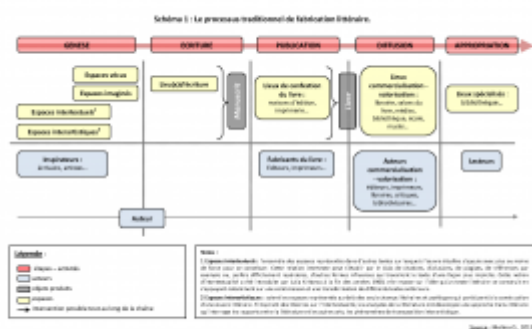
Schéma 1 : Le processus traditionnel de fabrication littéraire.

GENÈSE

ÉCRITURE

PUBLICATION

DIFFUSION

APPROPRIATION

Espaces vécus

Espaces imaginés

Espaces intellectuels¹

Espaces interartistiques²

Un/d/différent

Manuscrit

Lieux de confection du livre : maisons d'édition, imprimeries...

Livre

Lieux communicationnels - valorisation : librairies, salons du livre, médias, bibliothèques, école, musée...

Lieux spécifiques : bibliothèque...

Inspirateurs : écrivains, artistes...

Fabricants du livre : Éditeurs, imprimeurs...

Acteurs communicationnels - valorisation : Éditeurs, imprimeurs, libraires, critiques, bibliothécaires, bibliothécaires...

Lecteurs

Auteur

Légende :
étapes – activités
acteurs
objets produits
espaces
intervention possible tout au long de la chaîne

Notes :
1. Espaces intellectuels : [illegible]
2. Espaces interartistiques : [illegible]

Source : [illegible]